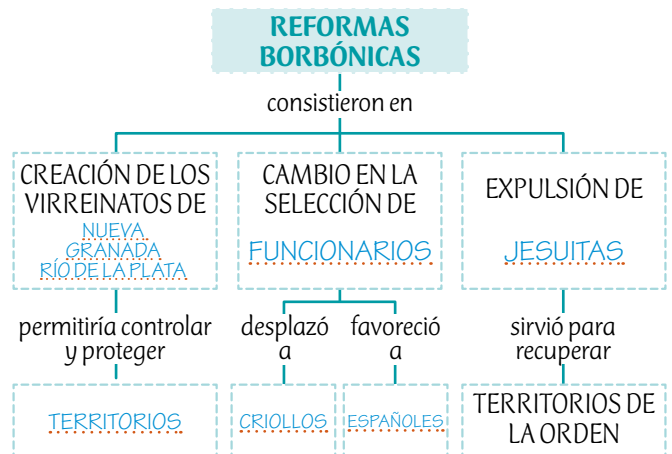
REFORMAS BORBÓNICAS

consistieron en

CREACIÓN DE LOS VIRREINATOS DE

NUEVA GRANADA
RÍO DE LA PLATA

permitiría controlar y proteger

TERRITORIOS

CAMBIO EN LA SELECCIÓN DE

FUNCIONARIOS

desplazó a

CRIOLLOS

favoreció a

ESPAÑOLES

EXPULSIÓN DE

JESUITAS

sirvió para recuperar

TERRITORIOS DE LA ORDEN